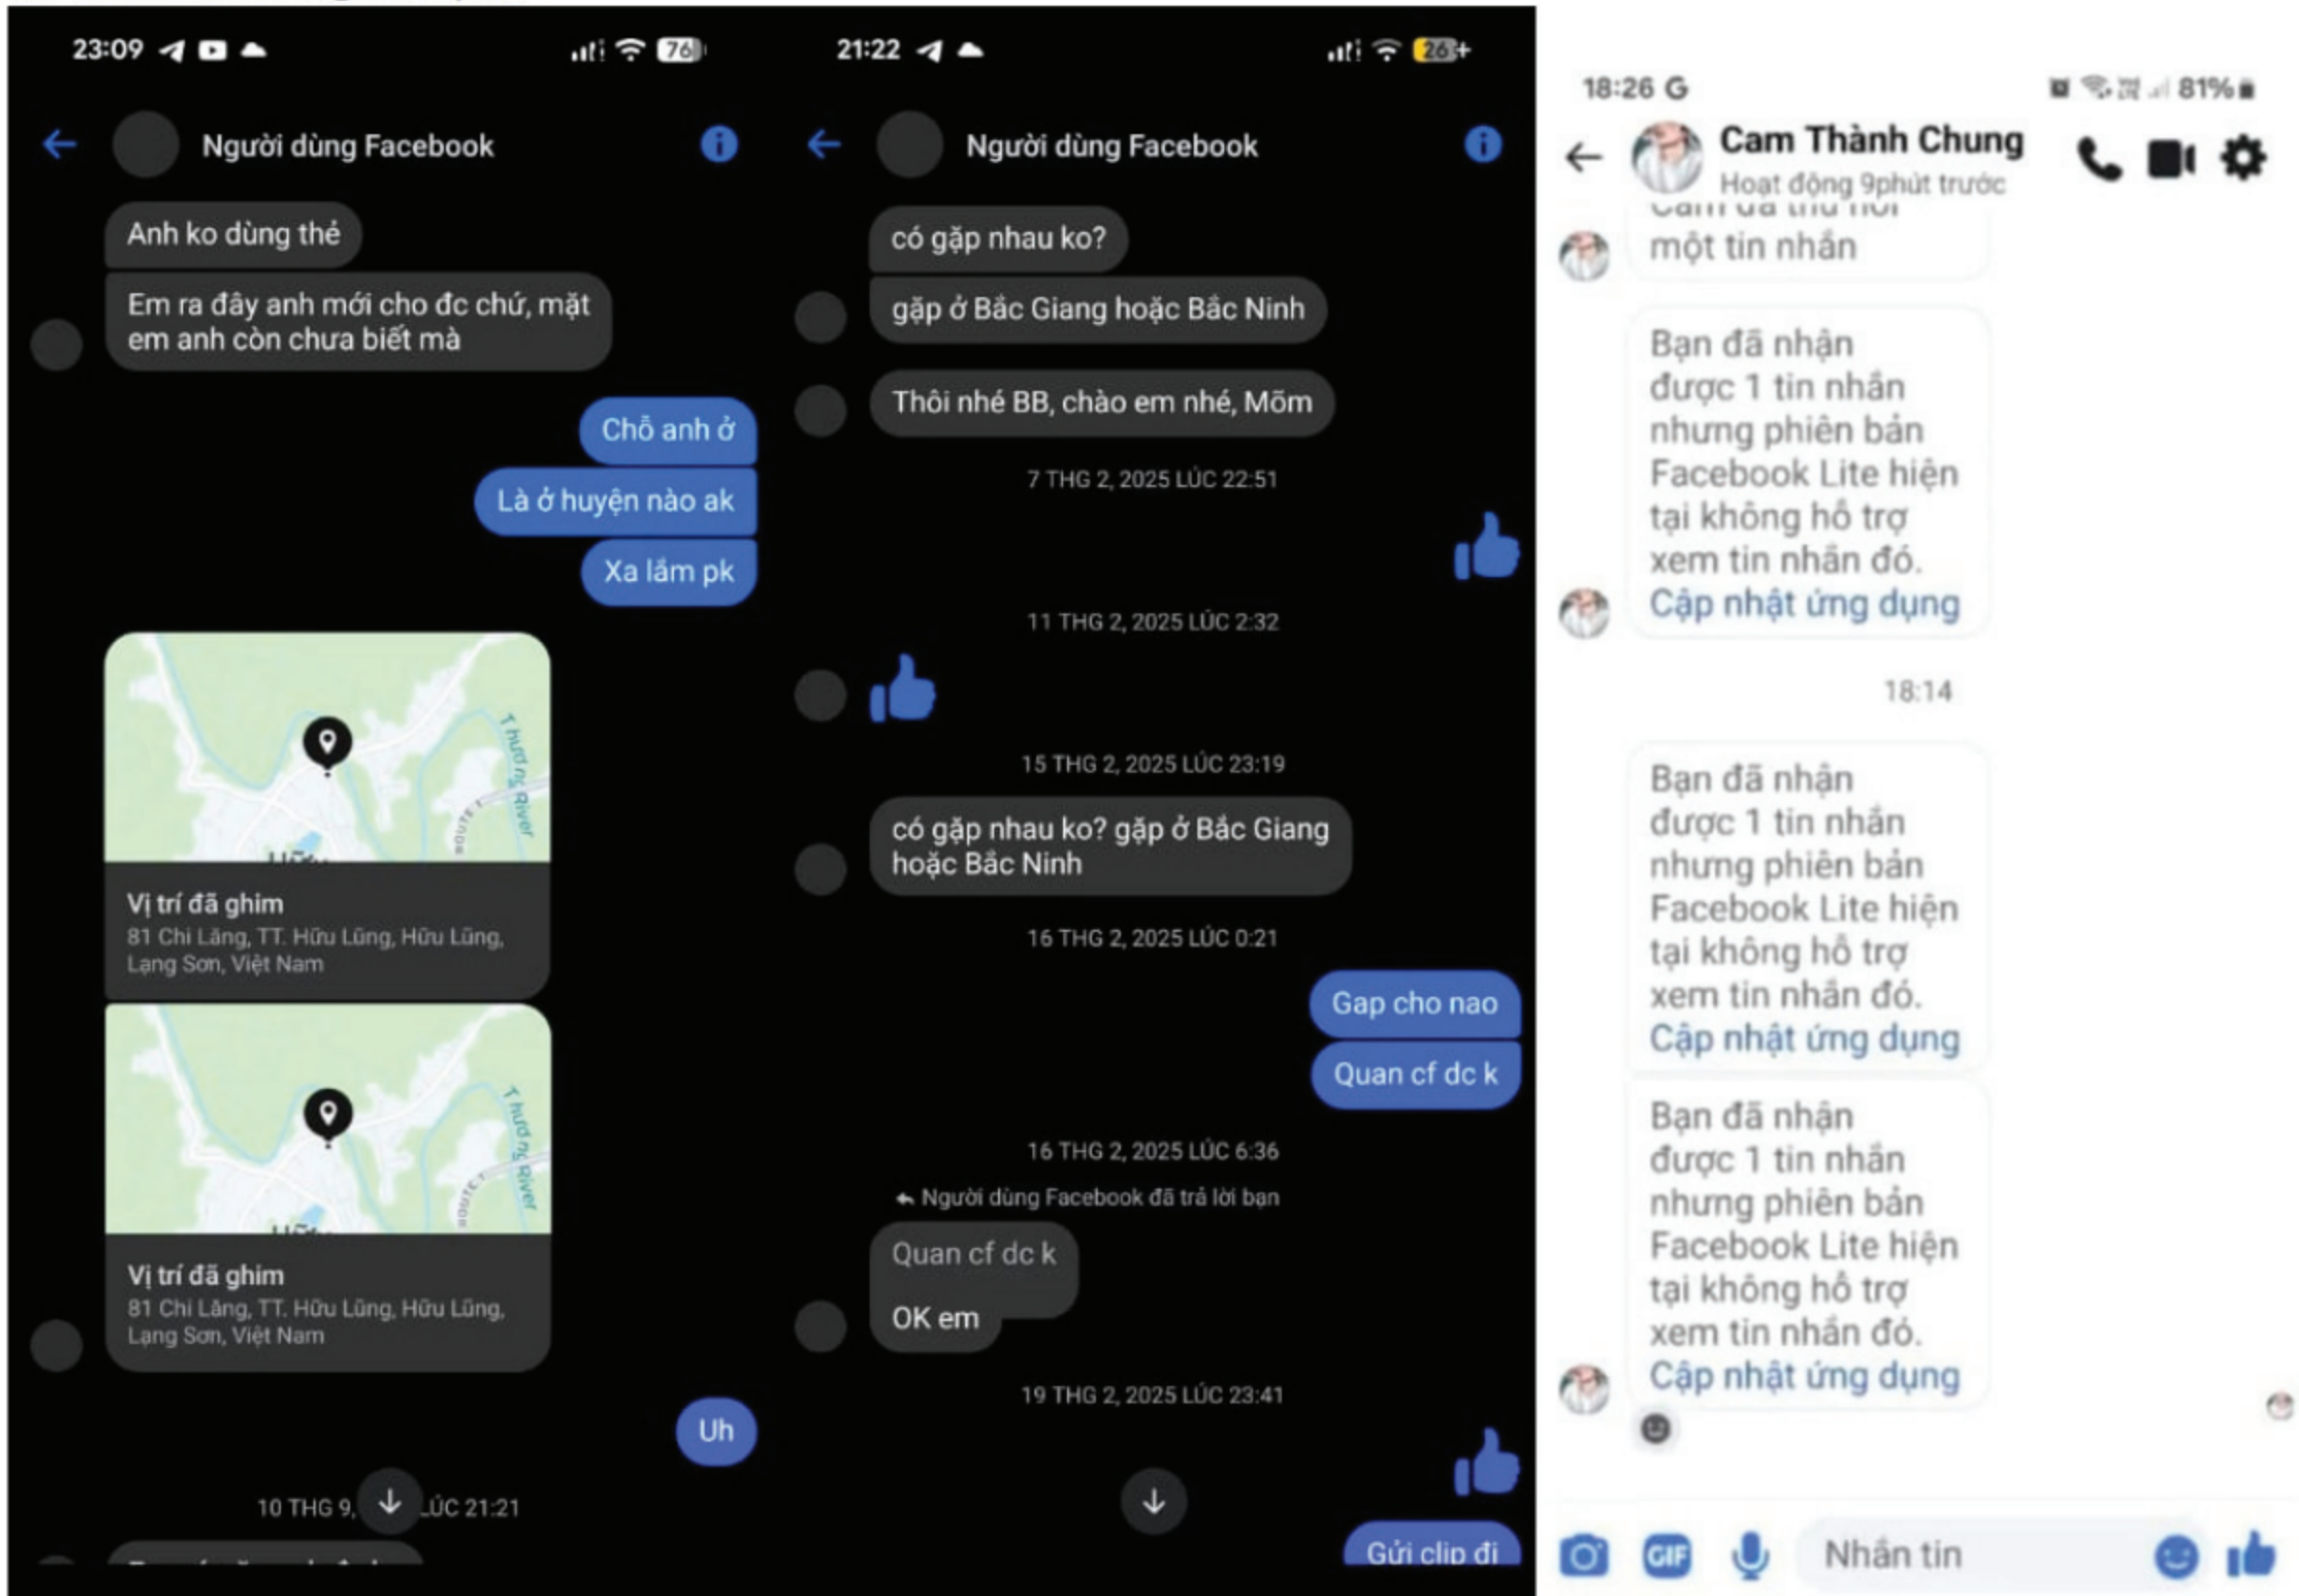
23:09 76

Người dùng Facebook

Anh ko dùng thẻ

Em ra đây anh mới cho đc chứ, mặt em anh còn chưa biết mà

Chỗ anh ở

Là ở huyện nào ak

Xa lắm pk

T hương River

Vị trí đã ghim
81 Chi Lăng, TT. Hữu Lũng, Hữu Lũng, Lạng Sơn, Việt Nam

T hương River

Vị trí đã ghim
81 Chi Lăng, TT. Hữu Lũng, Hữu Lũng, Lạng Sơn, Việt Nam

Uh

10 THG 9, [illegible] LÚC 21:21

21:22 26

Người dùng Facebook

có gặp nhau ko?

gặp ở Bắc Giang hoặc Bắc Ninh

Thôi nhé BB, chào em nhé, Mõm

7 THG 2, 2025 LÚC 22:51

11 THG 2, 2025 LÚC 2:32

15 THG 2, 2025 LÚC 23:19

có gặp nhau ko? gặp ở Bắc Giang hoặc Bắc Ninh

16 THG 2, 2025 LÚC 0:21

Gap cho nao

Quan cf dc k

16 THG 2, 2025 LÚC 6:36

Người dùng Facebook đã trả lời bạn

Quan cf dc k

OK em

19 THG 2, 2025 LÚC 23:41

Gửi clip đi

18:26 G 81%

Cam Thành Chung
Hoạt động 9phút trước

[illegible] một tin nhắn

Bạn đã nhận được 1 tin nhắn nhưng phiên bản Facebook Lite hiện tại không hỗ trợ xem tin nhắn đó.
Cập nhật ứng dụng

18:14

Bạn đã nhận được 1 tin nhắn nhưng phiên bản Facebook Lite hiện tại không hỗ trợ xem tin nhắn đó.
Cập nhật ứng dụng

Bạn đã nhận được 1 tin nhắn nhưng phiên bản Facebook Lite hiện tại không hỗ trợ xem tin nhắn đó.
Cập nhật ứng dụng

GIF Nhắn tin